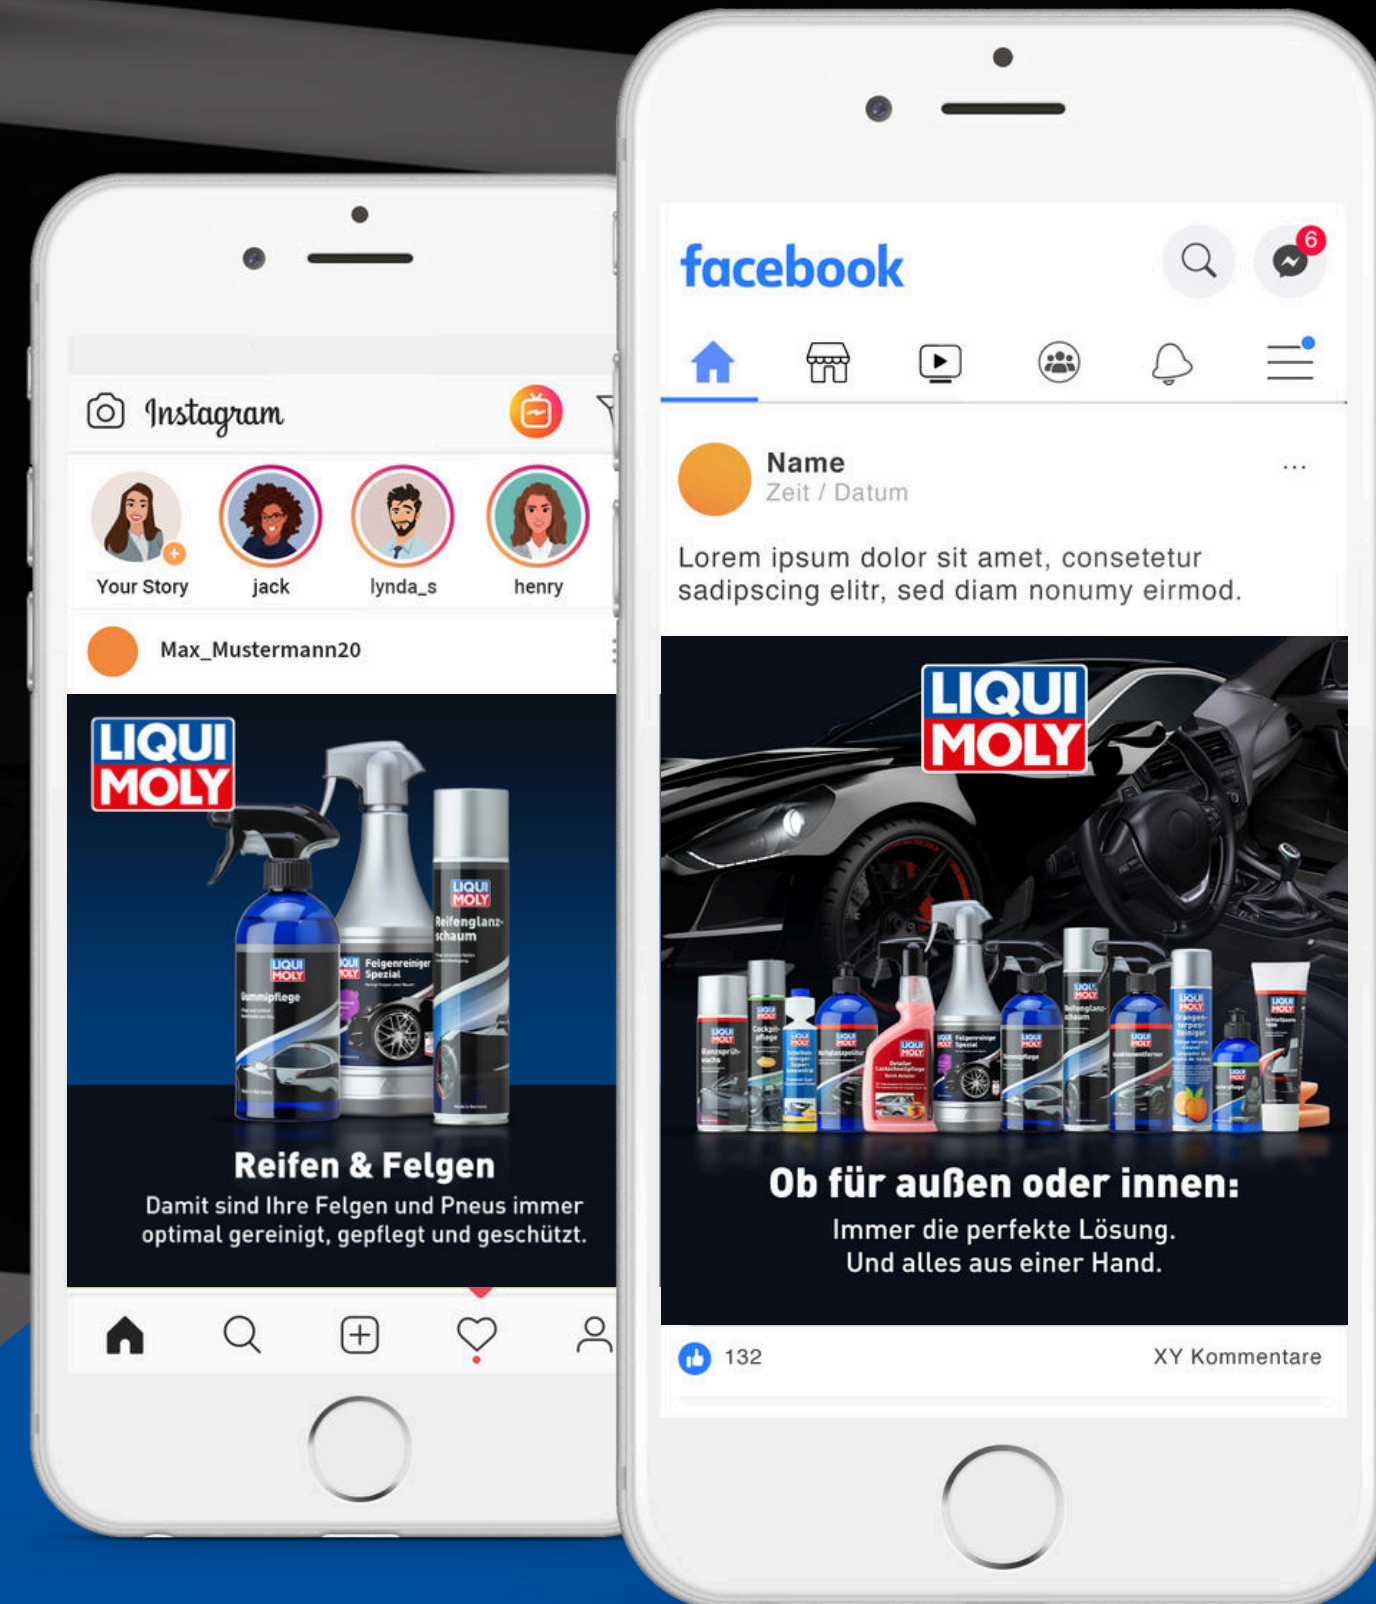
Instagram

Your Story
jack
lynda_s
henry

Max_Mustermann20

LIQUI MOLY

LIQUI MOLY
Gummipflege

LIQUI MOLY
Felgenreiniger Spezial

LIQUI MOLY
Reifenglanz-schaum

Reifen & Felgen
Damit sind Ihre Felgen und Pneus immer optimal gereinigt, gepflegt und geschützt.

facebook
6

Name
Zeit / Datum
...

Lorem ipsum dolor sit amet, consetetur sadipscing elitr, sed diam nonumy eirmod.

LIQUI MOLY

Ob für außen oder innen:
Immer die perfekte Lösung.
Und alles aus einer Hand.

132
XY Kommentare